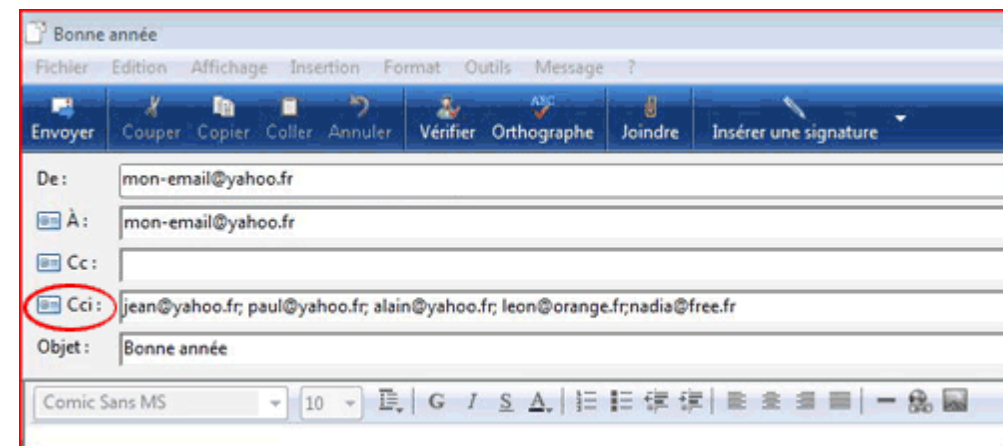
Bonne année

Fichier Edition Affichage Insertion Format Outils Message ?

Envoyer Couper Copier Coller Annuler Vérifier Orthographe Joindre Insérer une signature

De : mon-email@yahoo.fr

À : mon-email@yahoo.fr

Cc :

Cci : jean@yahoo.fr; paul@yahoo.fr; alain@yahoo.fr; leon@orange.fr;nadia@free.fr

Objet : Bonne année

Comic Sans MS 10 G I S A